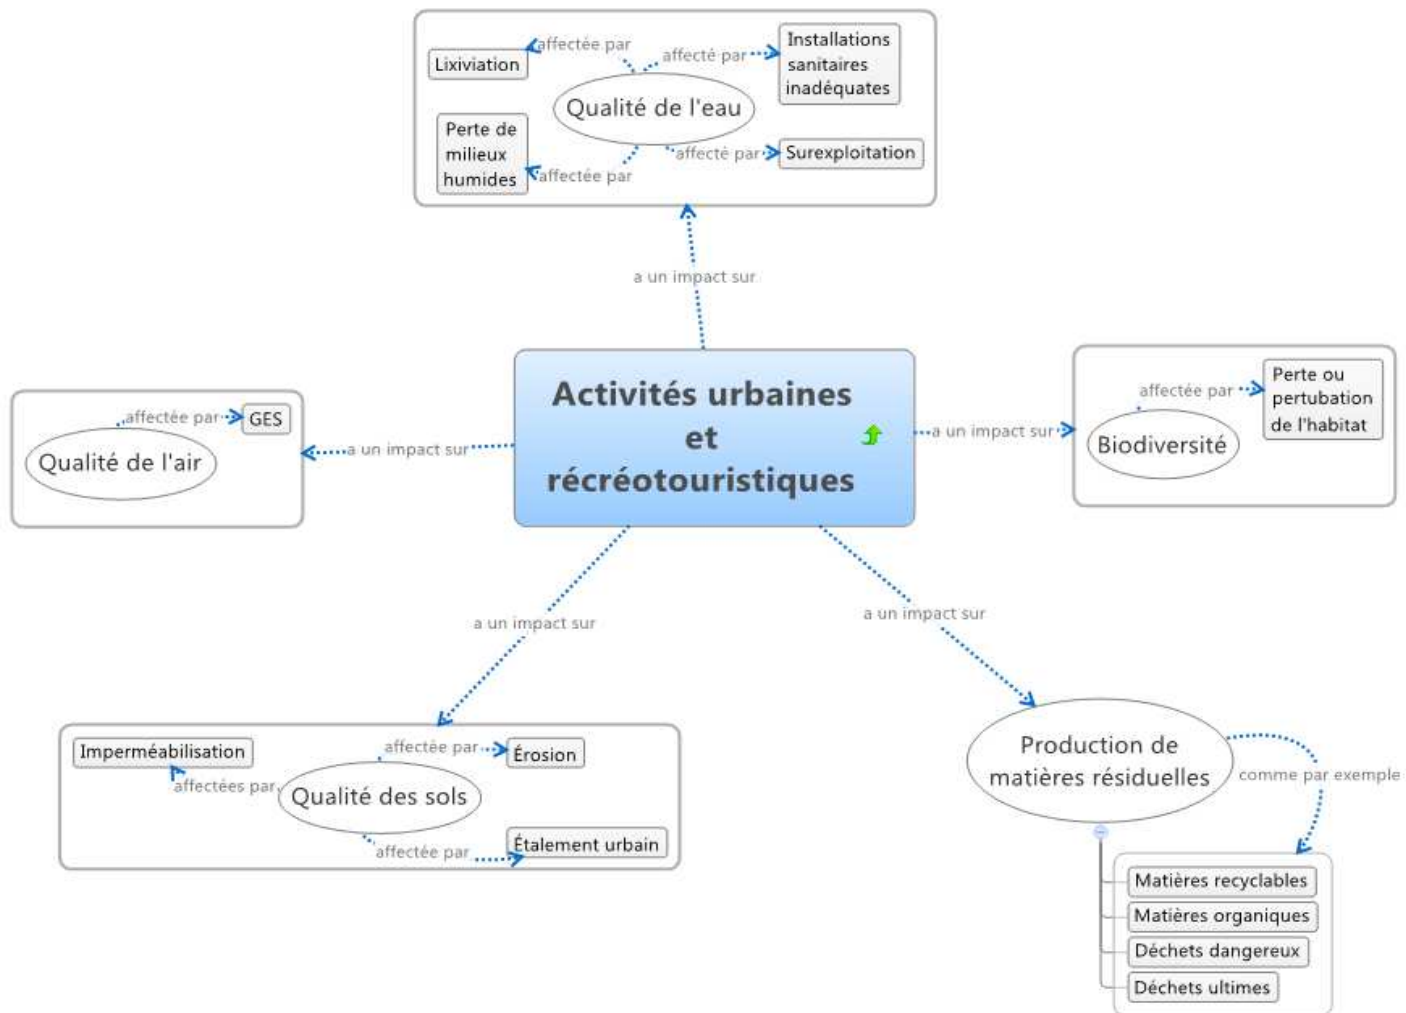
Lixiviation

affectée par

affecté par

Installations sanitaires inadéquates

Qualité de l'eau

Perte de milieux humides

affectée par

affecté par

Surexploitation

a un impact sur

Activités urbaines et récréotouristiques

affectée par

GES

Qualité de l'air

a un impact sur

a un impact sur

affectée par

Perte ou pertubation de l'habitat

Biodiversité

a un impact sur

a un impact sur

Imperméabilisation

affectée par

Érosion

affectées par

Qualité des sols

affectée par

Étalement urbain

Production de matières résiduelles

comme par exemple

Matières recyclables

Matières organiques

Déchets dangereux

Déchets ultimes